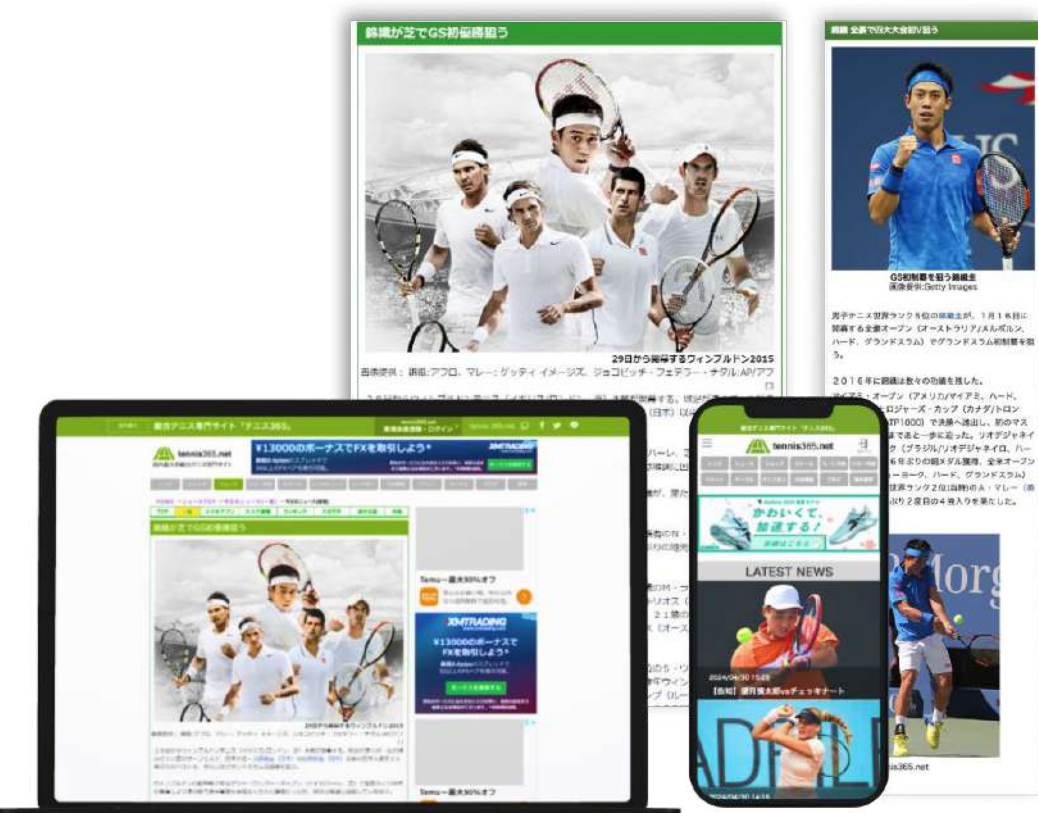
錦織が芝でGS初優勝狙う

29日から開幕するウィンブルドン2015
画像提供：錦織:アフロ、マレー：ゲッティ イメージズ、ジョコビッチ・フェデラー・ナダル:AP/アフロ

錦織 全豪で四大大会初V狙う

GS初制覇を狙う錦織圭
画像提供:Getty Images

男子テニス世界ランク5位の錦織圭が、1月16日に開幕する全豪オープン（オーストラリア/メルボルン、ハード、グランドスラム）でグランドスラム初制覇を狙う。

2016年に錦織は数々の功績を残した。
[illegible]

総合テニス専門サイト「テニス365」

tennis365.net

¥13000のボーナスでFXを取引しよう*

XMTRADING

錦織が芝でGS初優勝狙う

29日から開幕するウィンブルドン2015

Temu－最大90%オフ

XMTRADING
¥13000のボーナスでFXを取引しよう*

Temu－最大90%オフ

総合テニス専門サイト「テニス365」

tennis365.net

かわいくて、加速する！

LATEST NEWS

2024/04/30 15:25
【告知】望月慎太郎vsチェッキナート

2024/04/30 14:15

tennis365.net